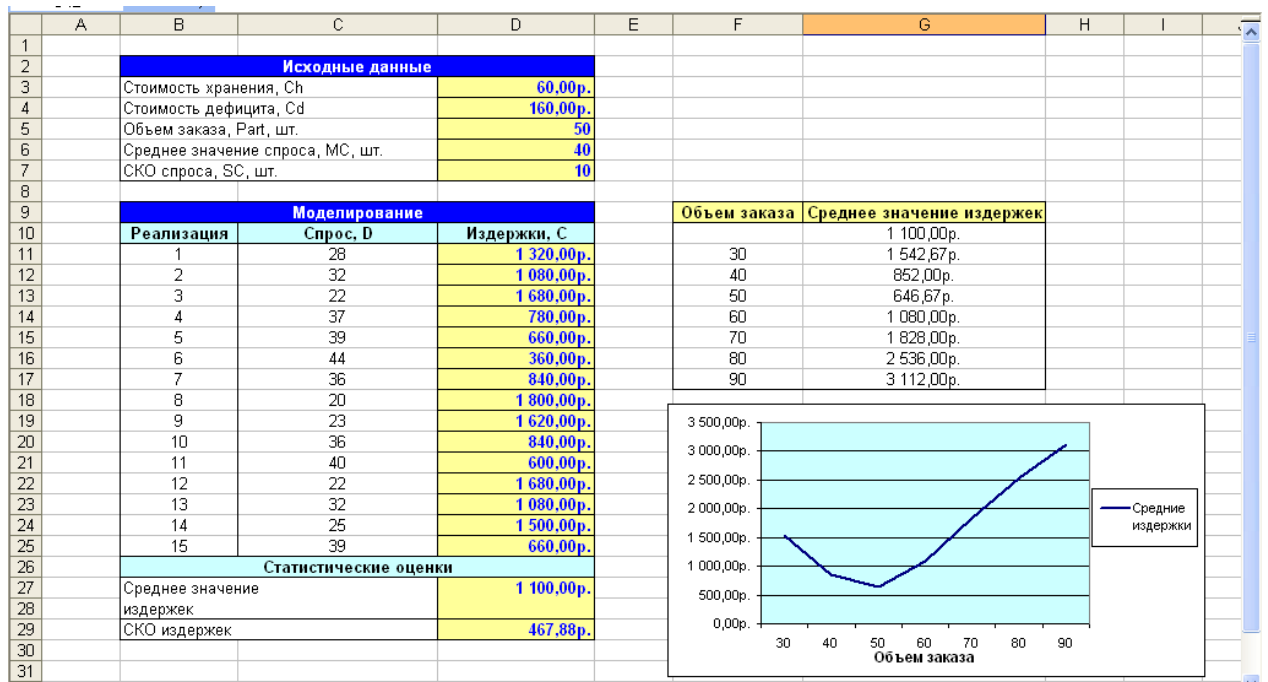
| | A | B | C | D | E | F | G | H | I |
|---|---|---|---|---|---|---|---|---|---|
| 1 | | | | | | | | | |
| 2 | | Исходные данные | | | | | | | |
| 3 | | Стоимость хранения, Ch | | 60,00р. | | | | | |
| 4 | | Стоимость дефицита, Cd | | 160,00р. | | | | | |
| 5 | | Объем заказа, Part, шт. | | 50 | | | | | |
| 6 | | Среднее значение спроса, MC, шт. | | 40 | | | | | |
| 7 | | СКО спроса, SC, шт. | | 10 | | | | | |
| 8 | | | | | | | | | |
| 9 | | Моделирование | | | | Объем заказа | Среднее значение издержек | | |
| 10 | | Реализация | Спрос, D | Издержки, C | | | 1 100,00р. | | |
| 11 | | 1 | 28 | 1 320,00р. | | 30 | 1 542,67р. | | |
| 12 | | 2 | 32 | 1 080,00р. | | 40 | 852,00р. | | |
| 13 | | 3 | 22 | 1 680,00р. | | 50 | 646,67р. | | |
| 14 | | 4 | 37 | 780,00р. | | 60 | 1 080,00р. | | |
| 15 | | 5 | 39 | 660,00р. | | 70 | 1 828,00р. | | |
| 16 | | 6 | 44 | 360,00р. | | 80 | 2 536,00р. | | |
| 17 | | 7 | 36 | 840,00р. | | 90 | 3 112,00р. | | |
| 18 | | 8 | 20 | 1 800,00р. | | | | | |
| 19 | | 9 | 23 | 1 620,00р. | | | | | |
| 20 | | 10 | 36 | 840,00р. | | | | | |
| 21 | | 11 | 40 | 600,00р. | | | | | |
| 22 | | 12 | 22 | 1 680,00р. | | | | | |
| 23 | | 13 | 32 | 1 080,00р. | | | | | |
| 24 | | 14 | 25 | 1 500,00р. | | | | | |
| 25 | | 15 | 39 | 660,00р. | | | | | |
| 26 | | Статистические оценки | | | | | | | |
| 27 | | Среднее значение издержек | | 1 100,00р. | | | | | |
| 28 | | | | | | | | | |
| 29 | | СКО издержек | | 467,88р. | | | | | |
| 30 | | | | | | | | | |
| 31 | | | | | | | | | |

3 500,00р.
3 000,00р.
2 500,00р.
2 000,00р.
1 500,00р.
1 000,00р.
500,00р.
0,00р.
30 40 50 60 70 80 90
Объем заказа
Средние издержки